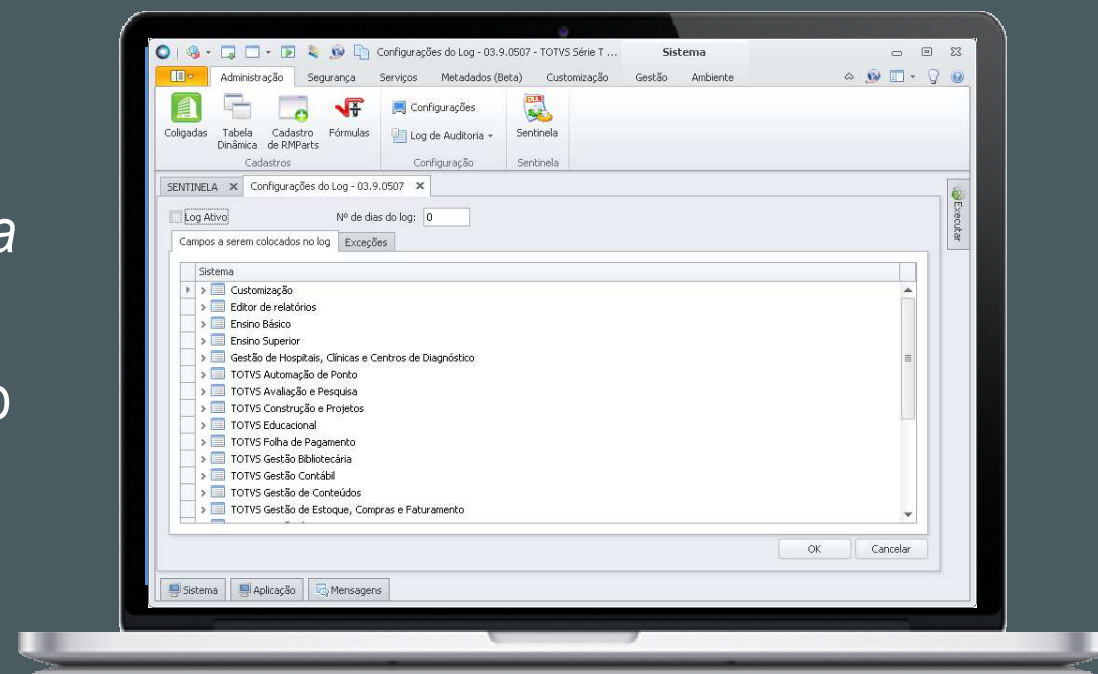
Configurações do Log - 03.9.0507 - TOTVS Série T ... Sistema

Administração Segurança Serviços Metadados (Beta) Customização Gestão Ambiente

Coligadas Tabela Dinâmica Cadastro de RMParts Fórmulas
Cadastros

Configurações
Log de Auditoria
Configuração

Sentinela
Sentinela

SENTINELA × Configurações do Log - 03.9.0507 ×

Executar

Log Ativo Nº de dias do log: 0

Campos a serem colocados no log Exceções

Sistema
Customização
Editor de relatórios
Ensino Básico
Ensino Superior
Gestão de Hospitais, Clínicas e Centros de Diagnóstico
TOTVS Automação de Ponto
TOTVS Avaliação e Pesquisa
TOTVS Construção e Projetos
TOTVS Educacional
TOTVS Folha de Pagamento
TOTVS Gestão Bibliotecária
TOTVS Gestão Contábil
TOTVS Gestão de Conteúdos
TOTVS Gestão de Estoque, Compras e Faturamento

OK Cancelar

Sistema Aplicação Mensagens